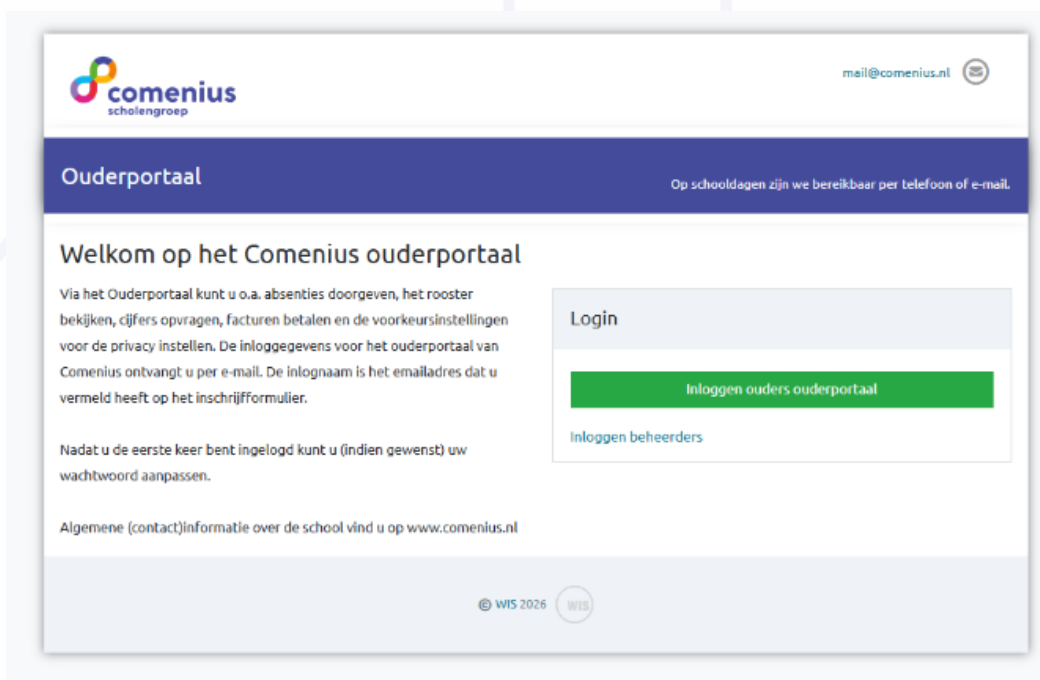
comenius
scholengroep

mail@comenius.nl

Ouderportaal

Op schooldagen zijn we bereikbaar per telefoon of e-mail.

Welkom op het Comenius ouderportaal

Via het Ouderportaal kunt u o.a. absenties doorgeven, het rooster bekijken, cijfers opvragen, facturen betalen en de voorkeursinstellingen voor de privacy instellen. De inloggegevens voor het ouderportaal van Comenius ontvangt u per e-mail. De inlognaam is het emailadres dat u vermeld heeft op het inschrijfformulier.

Nadat u de eerste keer bent ingelogd kunt u (indien gewenst) uw wachtwoord aanpassen.

Algemene (contact)informatie over de school vind u op www.comenius.nl

Login

Inloggen ouders ouderportaal

Inloggen beheerders

© WIS 2026 WIS